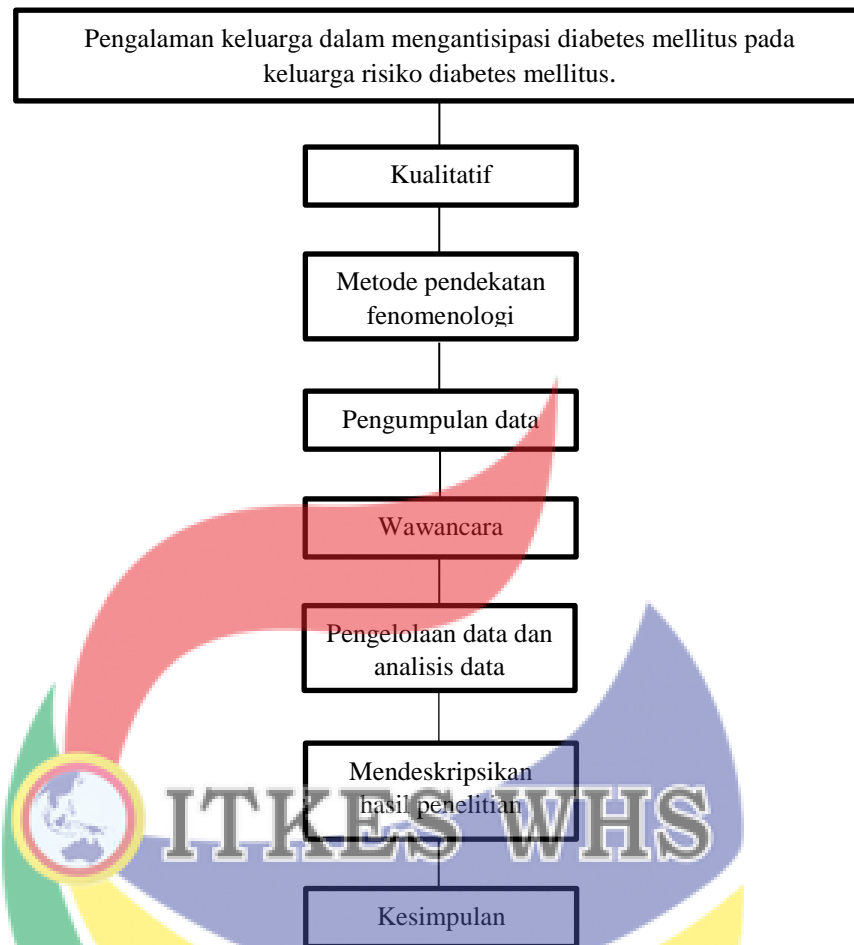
Pengalaman keluarga dalam mengantisipasi diabetes mellitus pada keluarga risiko diabetes mellitus.

Kualitatif

Metode pendekatan fenomenologi

Pengumpulan data

Wawancara

Pengelolaan data dan analisis data

Mendeskripsikan hasil penelitian

Kesimpulan

ITKES WHS